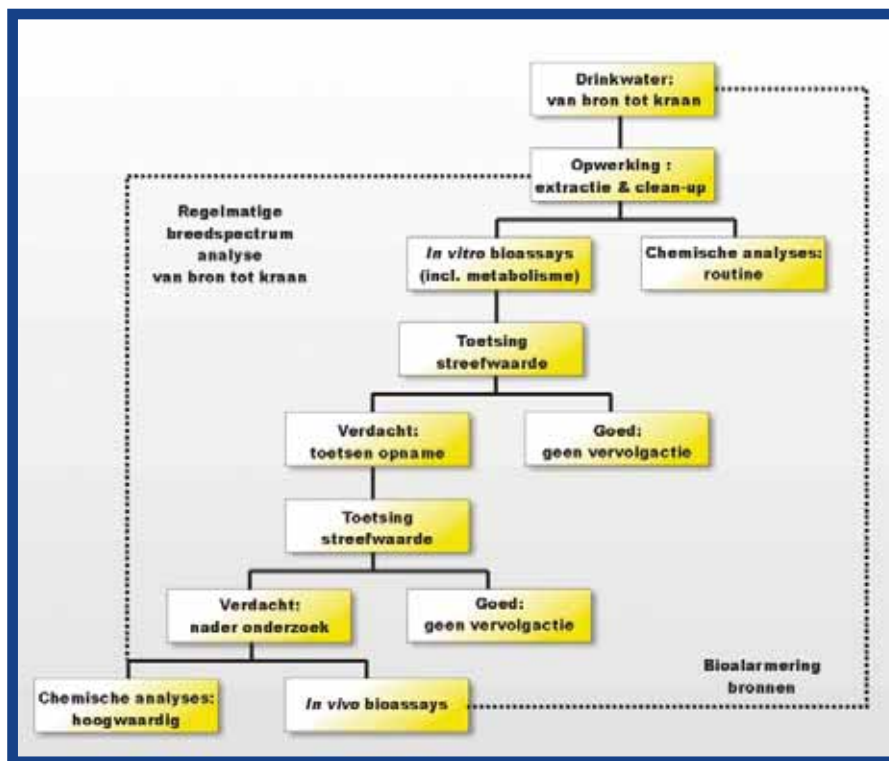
Drinkwater: van bron tot kraan

Opwerking : extractie & clean-up

Regelmatige breedspectrum analyse van bron tot kraan

In vitro bioassays (incl. metabolisme)

Chemische analyses: routine

Toetsing streefwaarde

Verdacht: toetsen opname

Goed: geen vervolgactie

Toetsing streefwaarde

Verdacht: nader onderzoek

Goed: geen vervolgactie

Chemische analyses: hoogwaardig

In vivo bioassays

Bioalarmering bronnen